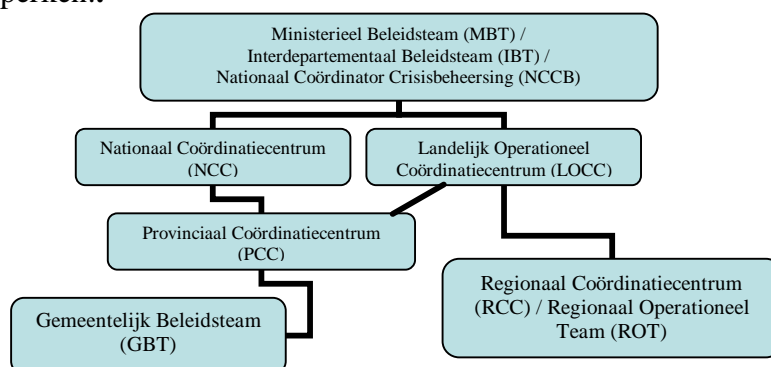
perken.:

Ministerieel Beleidsteam (MBT) / Interdepartementaal Beleidsteam (IBT) / Nationaal Coördinator Crisisbeheersing (NCCB)

Nationaal Coördinatiecentrum (NCC)

Landelijk Operationeel Coördinatiecentrum (LOCC)

Provinciaal Coördinatiecentrum (PCC)

Regionaal Coördinatiecentrum (RCC) / Regionaal Operationeel Team (ROT)

Gemeentelijk Beleidsteam (GBT)